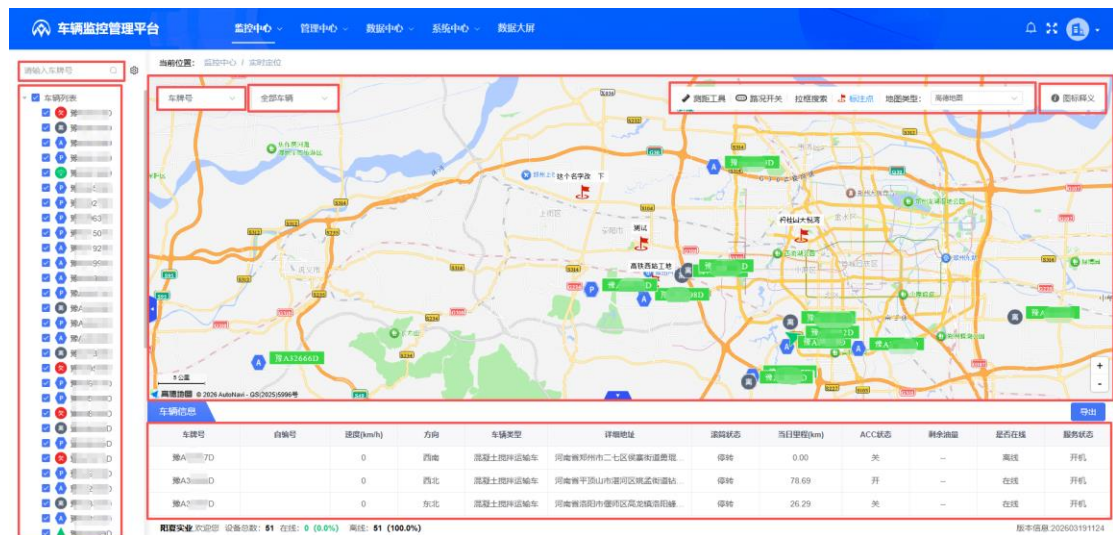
车辆监控管理平台 监控中心 管理中心 数据中心 系统中心 数据大屏

请输入车牌号

车辆列表

当前位置: 监控中心 / 实时定位

车牌号 全部车辆

测距工具 路况开关 拉框搜索 标注点 地图类型: 高德地图 图标释义

这个名字改 下

测试

药杜山大畅湾

高铁西站工地

豫A32666D

5 公里

高德地图 © 2026 AutoNavi - GS(2025)5996号

车辆信息 导出

| 车牌号 | 自编号 | 速度(km/h) | 方向 | 车辆类型 | 详细地址 | 滚筒状态 | 当日里程(km) | ACC状态 | 剩余油量 | 是否在线 | 服务状态 |
|---|---|---|---|---|---|---|---|---|---|---|---|
| 豫A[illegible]7D | | 0 | 西南 | 混凝土搅拌运输车 | 河南省郑州市二七区侯寨街道费... | 停转 | 0.00 | 关 | -- | 离线 | 开机 |
| 豫A3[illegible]D | | 0 | 西北 | 混凝土搅拌运输车 | 河南省平顶山市湛河区姚孟街道钻... | 停转 | 78.69 | 开 | -- | 在线 | 开机 |
| 豫A3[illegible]D | | 0 | 东北 | 混凝土搅拌运输车 | 河南省洛阳市偃师区高龙镇洛阳... | 停转 | 26.29 | 关 | -- | 在线 | 开机 |

阳夏实业 欢迎您 设备总数: 51 在线: 0 (0.0%) 离线: 51 (100.0%)

版本信息:202603191124